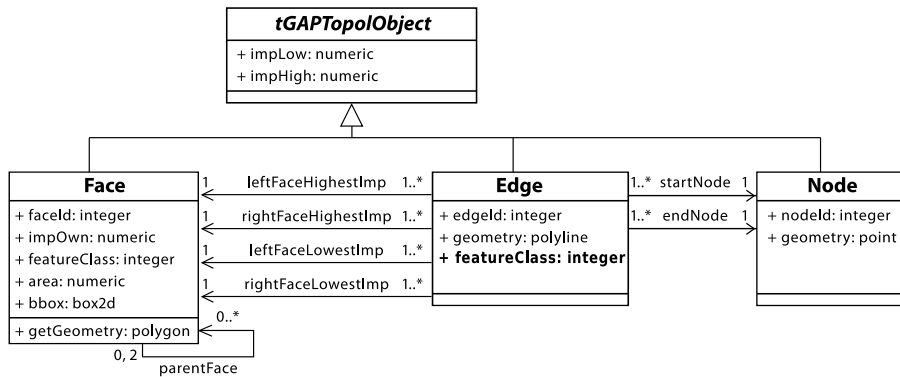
tGAPTopolObject
+ impLow: numeric
+ impHigh: numeric

Face
+ faceId: integer
+ impOwn: numeric
+ featureClass: integer
+ area: numeric
+ bbox: box2d
+ getGeometry: polygon

1 leftFaceHighestImp 1..*
1 rightFaceHighestImp 1..*
1 leftFaceLowestImp 1..*
1 rightFaceLowestImp 1..*

0..*
0, 2
parentFace

Edge
+ edgeId: integer
+ geometry: polyline
+ featureClass: integer

1..* startNode 1
1..* endNode 1

Node
+ nodeId: integer
+ geometry: point